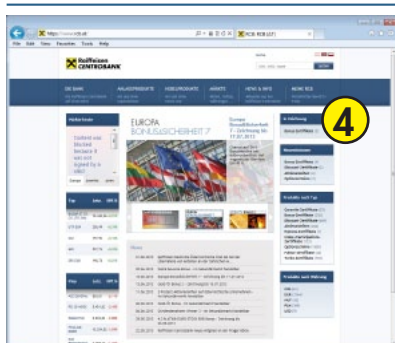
RCB: RCB (GT)

File Edit View Favorites Tools Help

Raiffeisen CENTROBANK

DIE BANK

ANLAGEPRODUKTE

VIDEOPRODUKTE

AKTIEN

NEWS & INFO

MEHR RCB

EUROPA BONUSSICHERHEIT 7

Europa Bonussicherheit 7 - Zeichnung bis 17.07.2013

Content was blocked because it was not signed by a valid

4